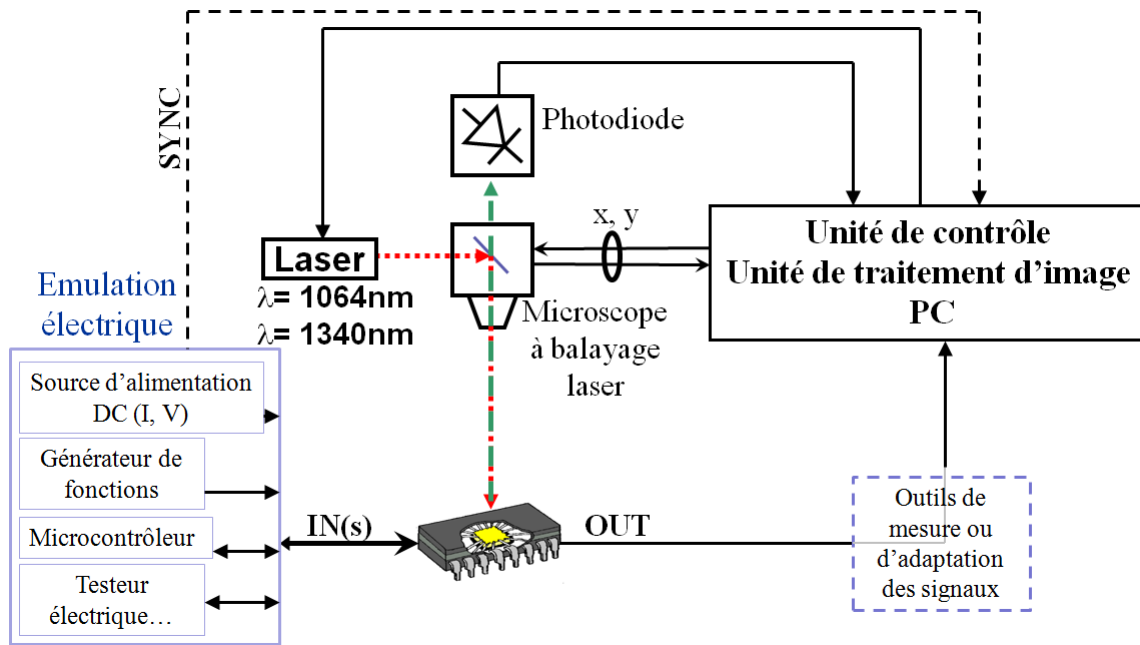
SYNC

Photodiode

Laser
λ= 1064nm
λ= 1340nm

x, y

Unité de contrôle
Unité de traitement d'image
PC

Microscope à balayage laser

Emulation électrique

Source d'alimentation DC (I, V)

Générateur de fonctions

Microcontrôleur

Testeur électrique…

IN(s)

OUT

Outils de mesure ou d'adaptation des signaux